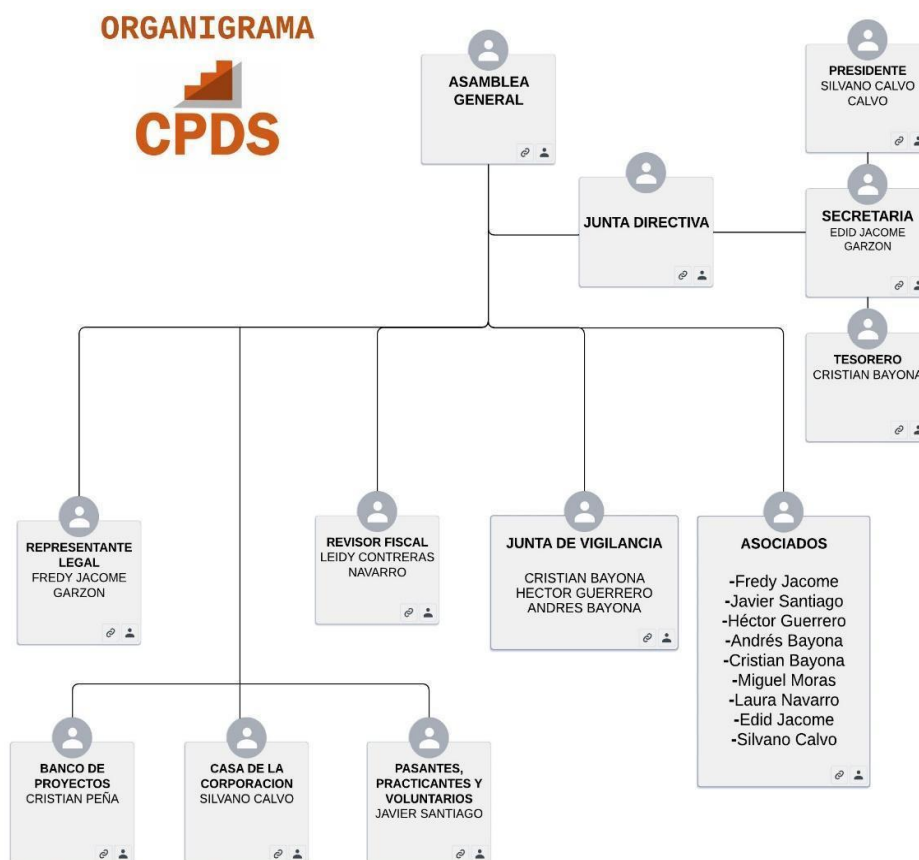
ORGANIGRAMA

CPDS

ASAMBLEA GENERAL

PRESIDENTE
SILVANO CALVO CALVO

JUNTA DIRECTIVA

SECRETARIA
EDID JACOME GARZON

TESORERO
CRISTIAN BAYONA

REPRESENTANTE LEGAL
FREDY JACOME GARZON

REVISOR FISCAL
LEIDY CONTRERAS NAVARRO

JUNTA DE VIGILANCIA
CRISTIAN BAYONA
HECTOR GUERRERO
ANDRES BAYONA

ASOCIADOS
-Fredy Jacome
-Javier Santiago
-Héctor Guerrero
-Andrés Bayona
-Cristian Bayona
-Miguel Moras
-Laura Navarro
-Edid Jacome
-Silvano Calvo

BANCO DE PROYECTOS
CRISTIAN PEÑA

CASA DE LA CORPORACION
SILVANO CALVO

PASANTES, PRACTICANTES Y VOLUNTARIOS
JAVIER SANTIAGO